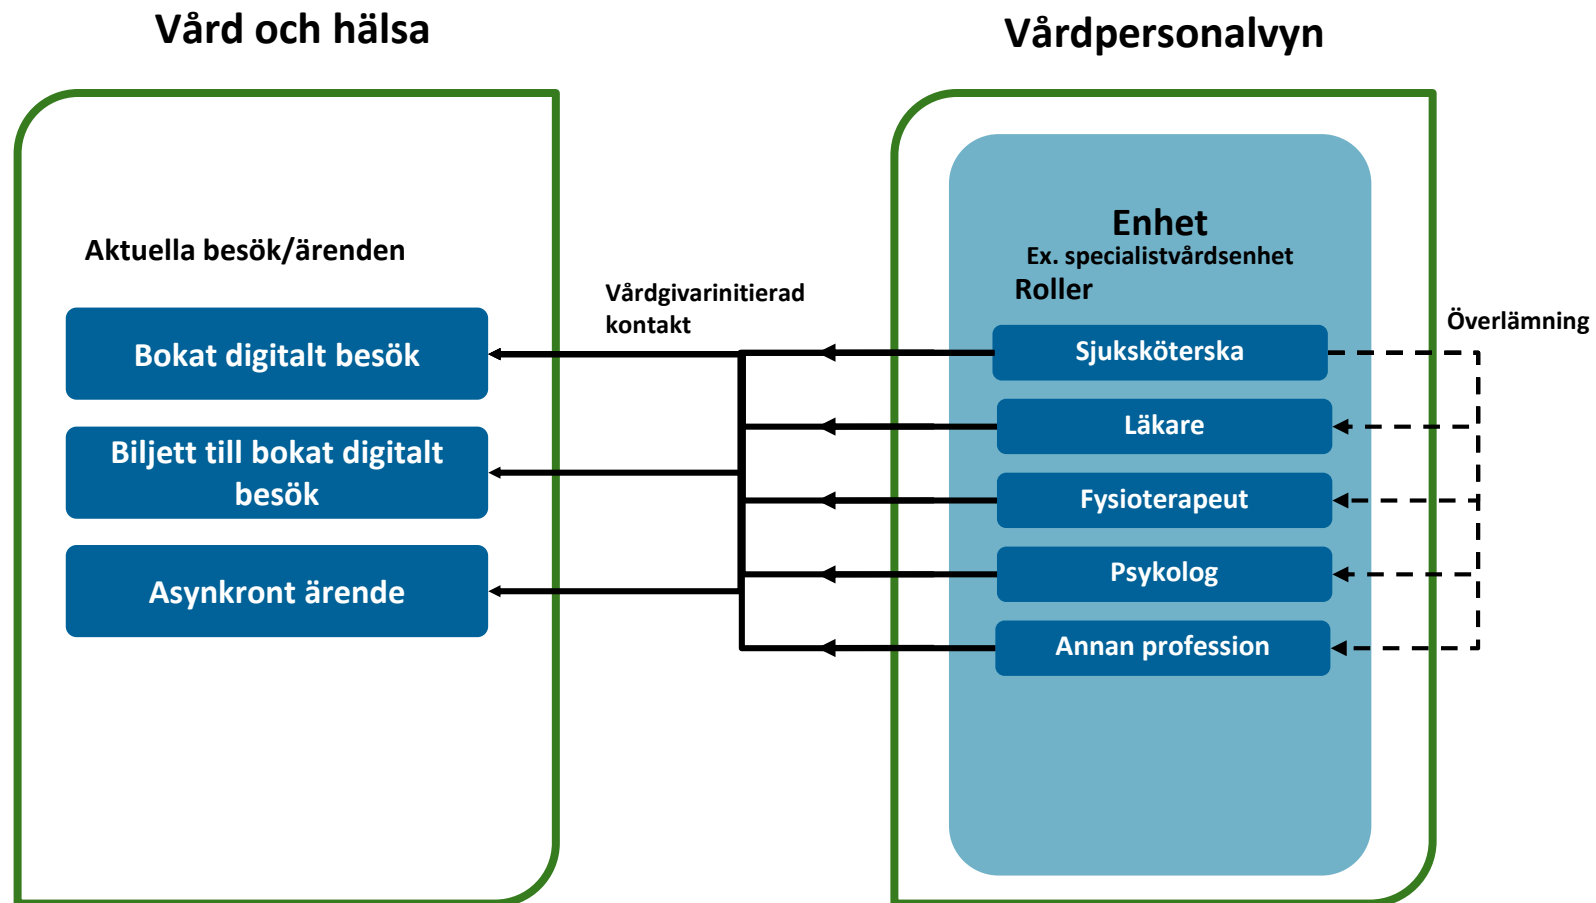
Vård och hälsa

Vårdpersonalvyn

Aktuella besök/ärenden

Bokat digitalt besök

Biljett till bokat digitalt besök

Asynkront ärende

Vårdgivarinitierad kontakt

Enhet
Ex. specialistvårdsenhet
Roller

Sjuksköterska

Läkare

Fysioterapeut

Psykolog

Annan profession

Överlämning